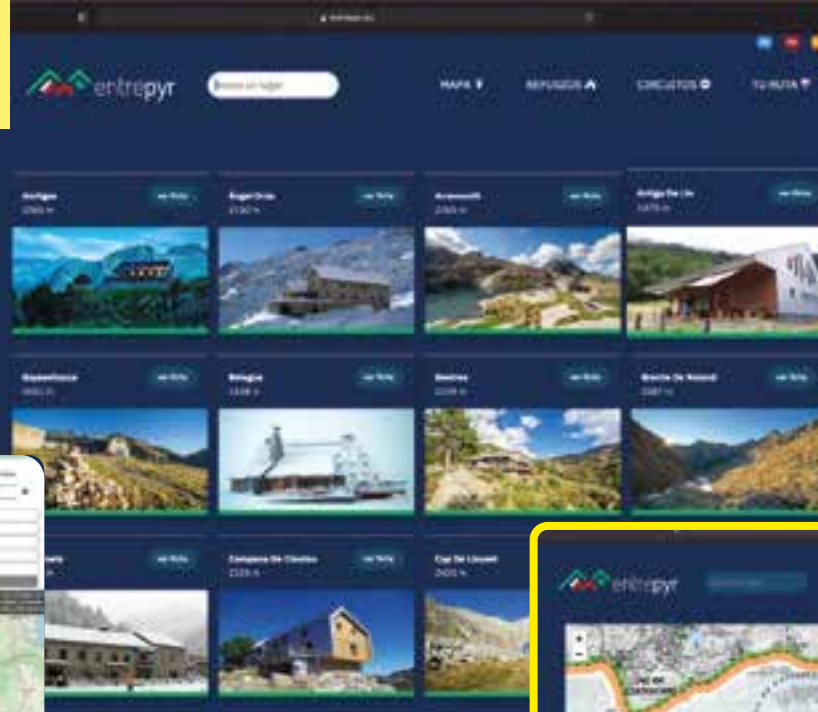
entrepyr

Busca un lugar

MAPA

REFUGIOS

CIRCUITOS

TU RUTA

Arrlgas
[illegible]

ver ficha

Ángel Orús
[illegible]

ver ficha

Arremoulit
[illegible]

ver ficha

Antiga De Llo
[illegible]

ver ficha

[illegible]

ver ficha

Belagua
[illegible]

ver ficha

Besiberri
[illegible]

ver ficha

Borda De Nassed
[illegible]

ver ficha

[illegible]

ver ficha

Campana De Cloutou
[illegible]

ver ficha

Cap De Llauset
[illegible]

entrepyr

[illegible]